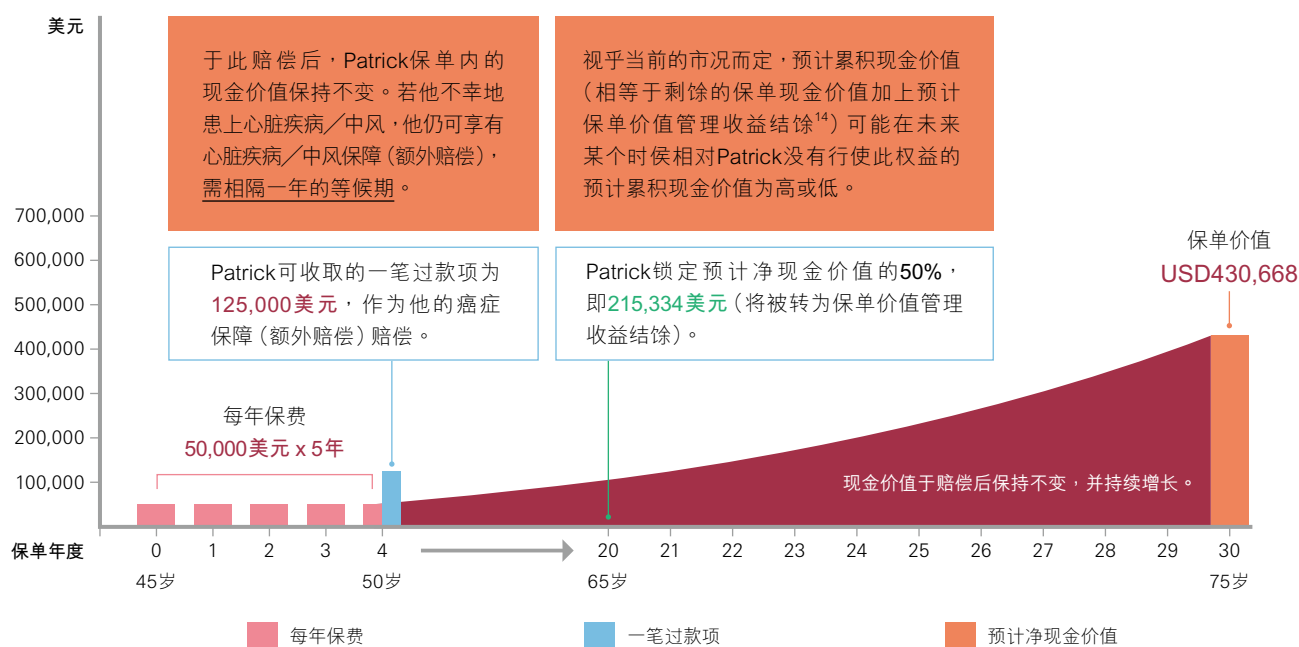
美元

于此赔偿后，Patrick保单内的现金价值保持不变。若他不幸地患上心脏疾病／中风，他仍可享有心脏疾病／中风保障（额外赔偿），需相隔一年的等候期。

视乎当前的市况而定，预计累积现金价值（相等于剩馀的保单现金价值加上预计保单价值管理收益结馀$^{14}$）可能在未来某个时侯相对Patrick没有行使此权益的预计累积现金价值为高或低。

700,000
600,000
500,000
400,000
300,000
200,000
100,000

Patrick可收取的一笔过款项为125,000美元，作为他的癌症保障（额外赔偿）赔偿。

Patrick锁定预计净现金价值的50%，即215,334美元（将被转为保单价值管理收益结馀）。

保单价值
USD430,668

每年保费
50,000美元 x 5年

现金价值于赔偿后保持不变，并持续增长。

保单年度 0 1 2 3 4 20 21 22 23 24 25 26 27 28 29 30

45岁 50岁 65岁 75岁

每年保费
一笔过款项
预计净现金价值